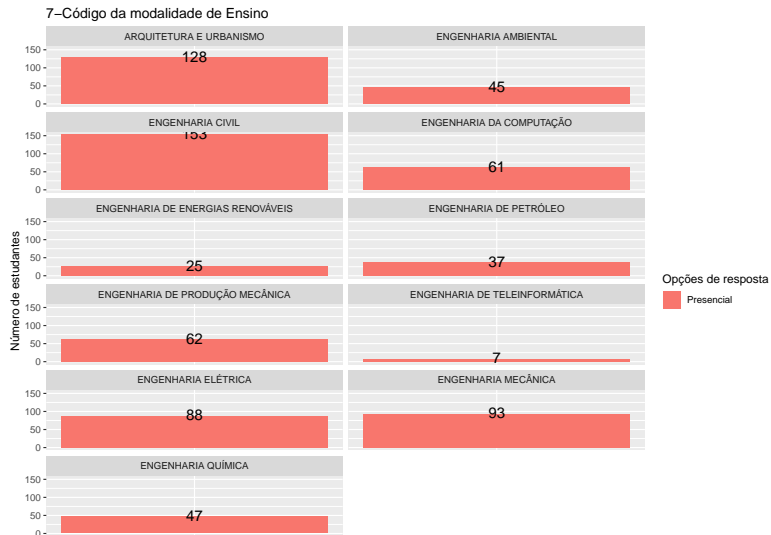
7–Código da modalidade de Ensino

Número de estudantes

ARQUITETURA E URBANISMO
150
100
50
0
128

ENGENHARIA AMBIENTAL
45

ENGENHARIA CIVIL
150
100
50
0
153

ENGENHARIA DA COMPUTAÇÃO
61

ENGENHARIA DE ENERGIAS RENOVÁVEIS
150
100
50
0
25

ENGENHARIA DE PETRÓLEO
37

ENGENHARIA DE PRODUÇÃO MECÂNICA
150
100
50
0
62

ENGENHARIA DE TELEINFORMÁTICA
7

ENGENHARIA ELÉTRICA
150
100
50
0
88

ENGENHARIA MECÂNICA
93

ENGENHARIA QUÍMICA
150
100
50
0
47

Opções de resposta
Presencial